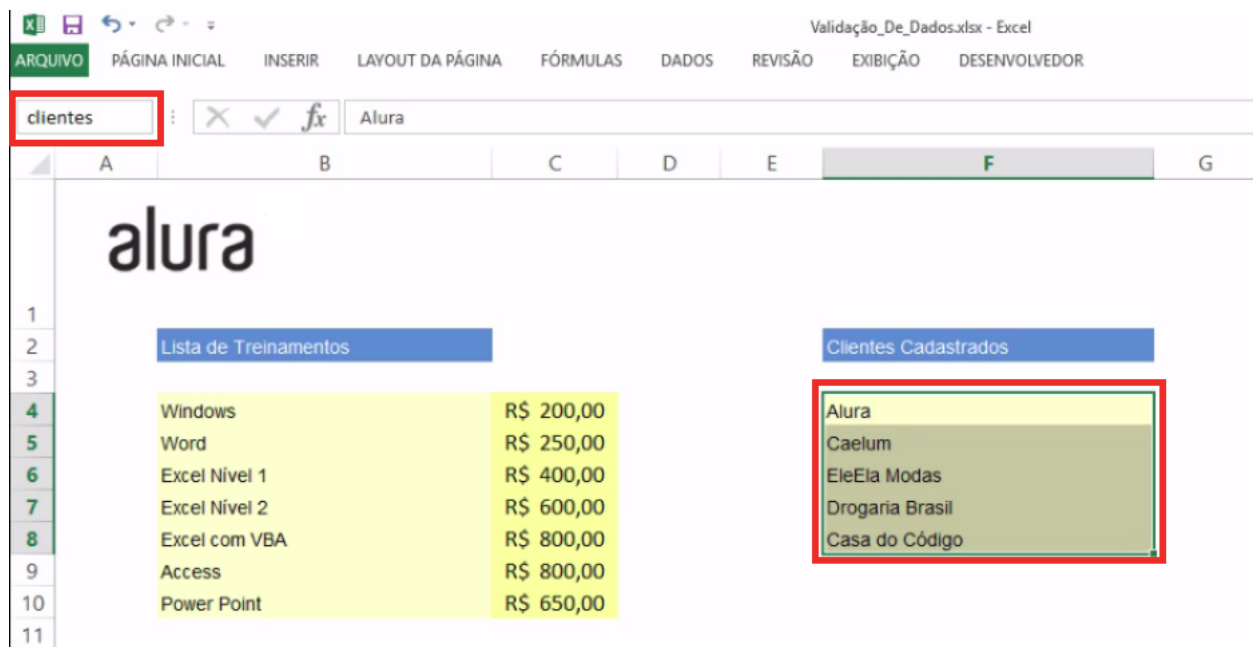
Validação_De_Dados.xlsx - Excel

ARQUIVO PÁGINA INICIAL INSERIR LAYOUT DA PÁGINA FÓRMULAS DADOS REVISÃO EXIBIÇÃO DESENVOLVEDOR

clientes

$fx$ Alura

| | A | B | C | D | E | F | G |
|---|---|---|---|---|---|---|---|
| 1 | | alura | | | | | |
| 2 | | Lista de Treinamentos | | | | Clientes Cadastrados | |
| 3 | | | | | | | |
| 4 | | Windows | R$ 200,00 | | | Alura | |
| 5 | | Word | R$ 250,00 | | | Caelum | |
| 6 | | Excel Nível 1 | R$ 400,00 | | | EleEla Modas | |
| 7 | | Excel Nível 2 | R$ 600,00 | | | Drogaria Brasil | |
| 8 | | Excel com VBA | R$ 800,00 | | | Casa do Código | |
| 9 | | Access | R$ 800,00 | | | | |
| 10 | | Power Point | R$ 650,00 | | | | |
| 11 | | | | | | | |